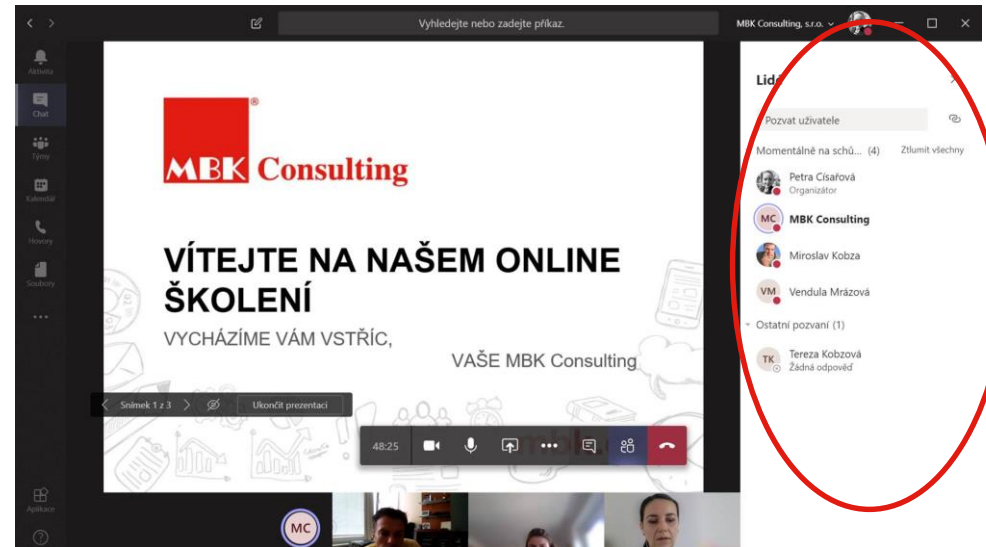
Vyhledejte nebo zadejte příkaz.

MBK Consulting, s.r.o.

Aktivita

Chat

Týmy

Kalendář

Hovory

Soubory

...

Aplikace

?

MBK Consulting

VÍTEJTE NA NAŠEM ONLINE ŠKOLENÍ

VYCHÁZÍME VÁM VSTŘÍC,

VAŠE MBK Consulting

Snímek 1 z 3

Ukončit prezentaci

48:25

Lidé

Pozvat uživatele

Momentálně na sch... (4)

Ztlumit všechny

Petra Císařová
Organizátor

MC MBK Consulting

Miroslav Kobza

VM Vendula Mrázová

Ostatní pozvaní (1)

TK Tereza Kobzová
Žádná odpověď

MC